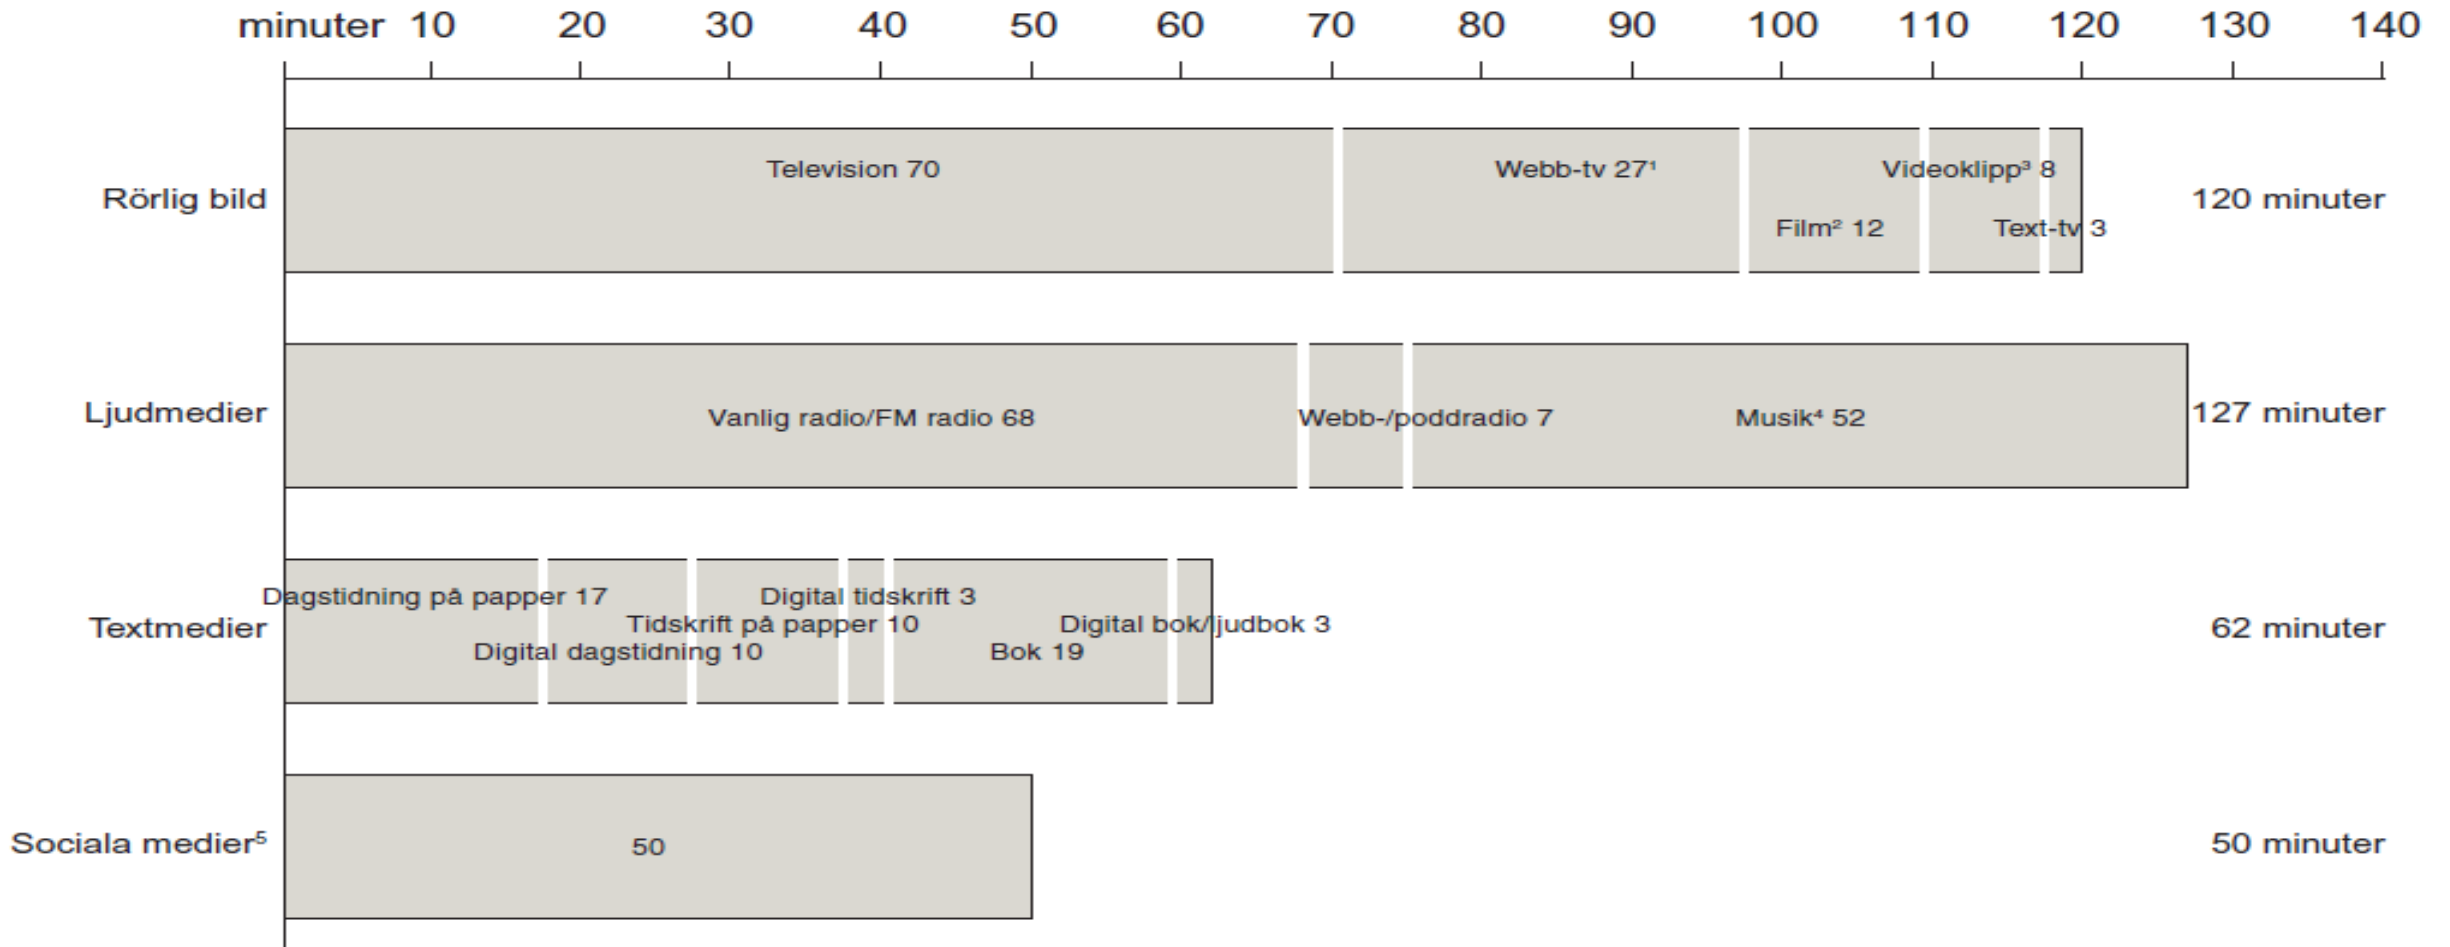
minuter 10 20 30 40 50 60 70 80 90 100 110 120 130 140

Rörlig bild
Television 70
Webb-tv 27¹
Videoklipp³ 8
Film² 12
Text-tv 3
120 minuter

Ljudmedier
Vanlig radio/FM radio 68
Webb-/poddradio 7
Musik⁴ 52
127 minuter

Textmedier
Dagstidning på papper 17
Digital tidskrift 3
Tidskrift på papper 10
Digital bok/ljudbok 3
Digital dagstidning 10
Bok 19
62 minuter

Sociala medier⁵
50
50 minuter